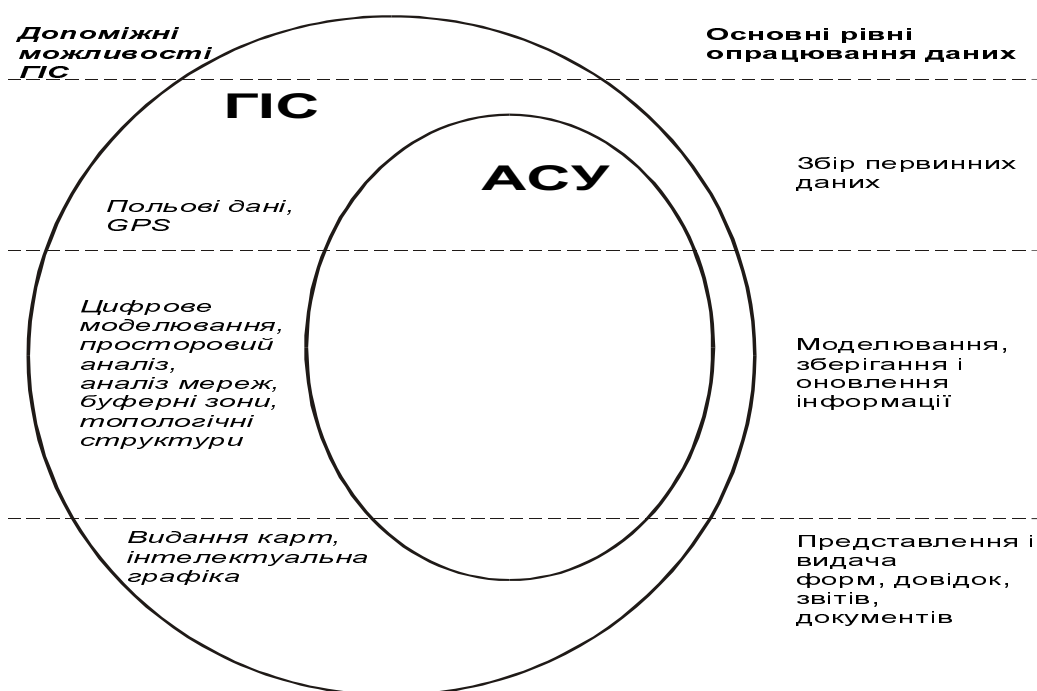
Допоміжні можливості ГІС

Основні рівні опрацювання даних

ГІС

АСУ

Збір первинних даних

Польові дані, GPS

Цифрове моделювання, просторовий аналіз, аналіз мереж, буферні зони, топологічні структури

Моделювання, зберігання і оновлення інформації

Видання карт, інтелектуальна графіка

Представлення і видача форм, довідок, звітів, документів